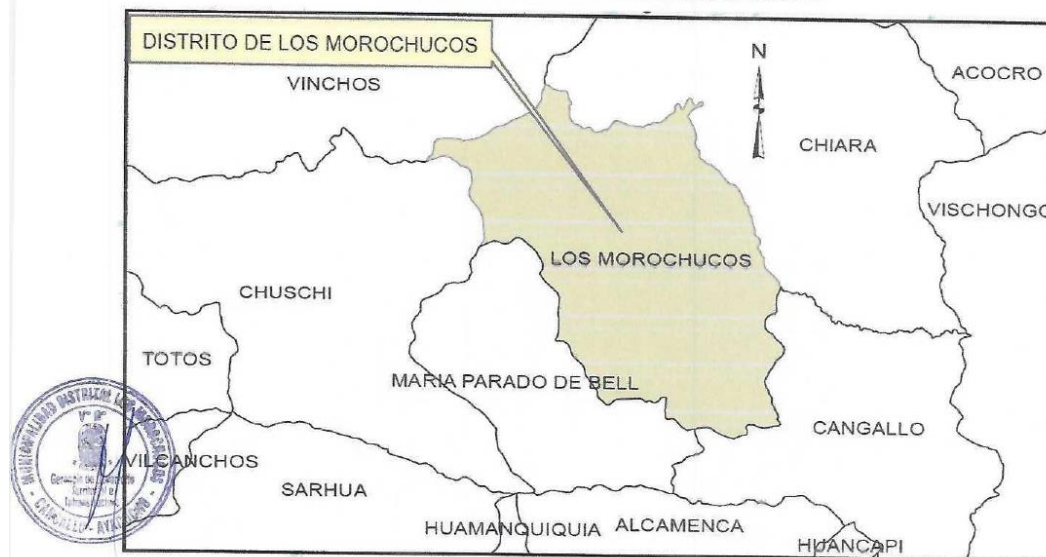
DISTRITO DE LOS MOROCHUCOS

N

VINCHOS

ACOCRO

CHIARA

VISCHONGO

LOS MOROCHUCOS

CHUSCHI

TOTOS

MARIA PARADO DE BELL

CANGALLO

VILCANCHOS

SARHUA

HUAMANQUIQUIA

ALCAMENCA

HUANCAPI

MUNICIPALIDAD DISTRITAL LOS MOROCHUCOS
V° B°
Gerencia de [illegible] Acondicionamiento y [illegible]
CANGALLO - AYACUCHO